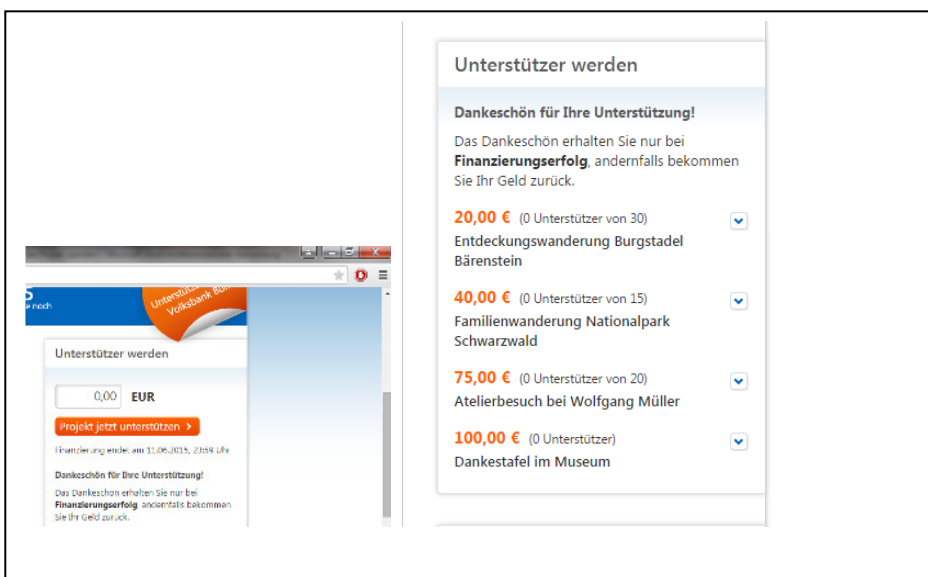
Unterstützer werden

0,00 EUR

Projekt jetzt unterstützen

Finanzierung endet am 11.06.2015, 23:59 Uhr

Dankeschön für Ihre Unterstützung!

Das Dankeschön erhalten Sie nur bei Finanzierungserfolg, andernfalls bekommen Sie Ihr Geld zurück.

Unterstützer werden

Dankeschön für Ihre Unterstützung!

Das Dankeschön erhalten Sie nur bei Finanzierungserfolg, andernfalls bekommen Sie Ihr Geld zurück.

20,00 € (0 Unterstützer von 30)
Entdeckungswanderung Burgstadel Bärenstein

40,00 € (0 Unterstützer von 15)
Familienwanderung Nationalpark Schwarzwald

75,00 € (0 Unterstützer von 20)
Atelierbesuch bei Wolfgang Müller

100,00 € (0 Unterstützer)
Dankestafel im Museum